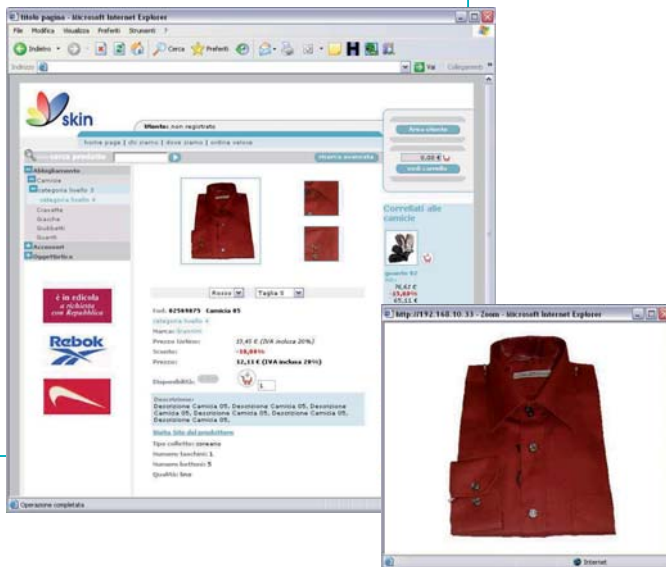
titolo pagina - Microsoft Internet Explorer

File Modifica Visualizza Preferiti Strumenti ?

Indietro Cerca Preferiti

Indirizzo Vai Collegamenti

skin

Utente: non registrato

home page | chi siamo | dove siamo | ordine veloce

cerca prodotto

ricerca avanzata

Area cliente

0,00 €

vedi carrello

Abbigliamento

Camicie

categoria livello 3

categoria livello 4

Cravatte

Giacche

Giubbotti

Guanti

Accessori

Oggettistica

Correlati alle camicie

guanto 02

76,62 €

-15,69%

65,11 €

è in edicola
a richiesta
con Repubblica

Rebok

Rosso Taglia S

Cod. 02569875 Camicia 05

categoria livello 4

Marca: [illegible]

Prezzo listino: 15,45 € (IVA inclusa 20%)

Sconto: -18,88%

Prezzo: 12,53 € (IVA inclusa 20%)

Disponibilità:

Descrizione:
Descrizione Camicia 05. Descrizione Camicia 05. Descrizione Camicia 05. Descrizione Camicia 05. Descrizione Camicia 05. Descrizione Camicia 05.

Scheda del prodotto

Tipo colletto: coreano

Numero taschini: 1

Numero bottoni: 5

Qualità: lino

Operazione completata

http://192.168.10.33 - Zoom - Microsoft Internet Explorer

Internet